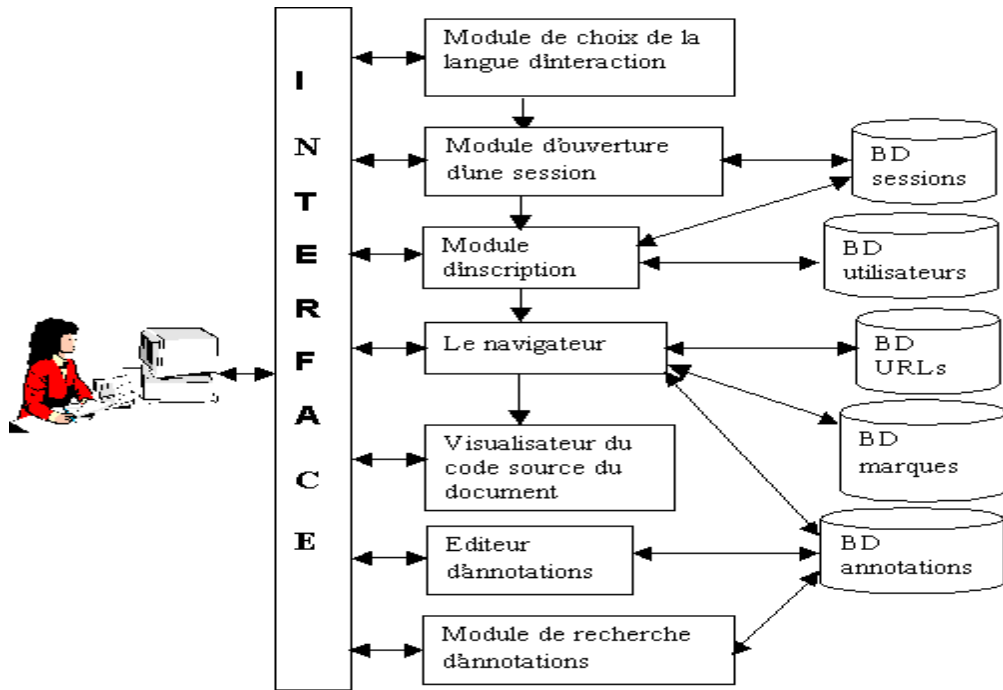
I
N
T
E
R
F
A
C
E

Module de choix de la langue dinteraction

Module douverture dune session

Module dinscription

Le navigateur

Visualisateur du code source du document

Editeur dannotations

Module de recherche dannotations

BD sessions

BD utilisateurs

BD URLs

BD marques

BD annotations